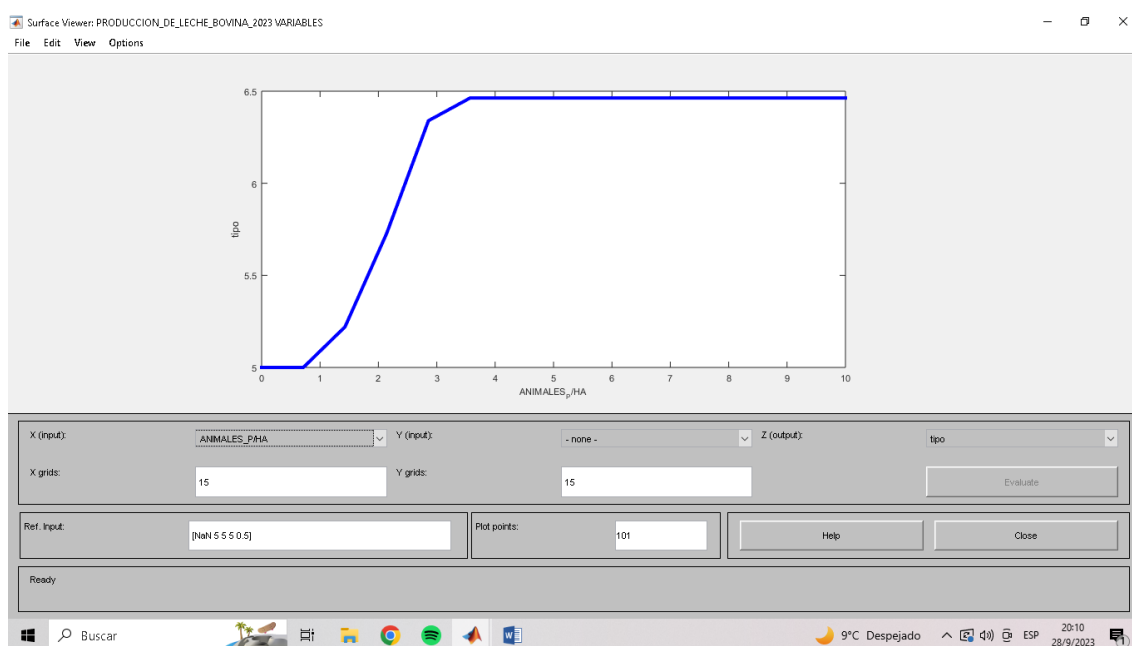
Surface Viewer: PRODUCCION_DE_LECHE_BOVINA_2023 VARIABLES

File Edit View Options

6.5
6
5.5
5
tipo
0 1 2 3 4 5 6 7 8 9 10
ANIMALES$_p$/HA

X (input): ANIMALES_P/HA
Y (input): - none -
Z (output): tipo
X grids: 15
Y grids: 15
Evaluate
Ref. Input: [NaN 5 5 5 0.5]
Plot points: 101
Help
Close
Ready

Buscar
9°C Despejado
ESP
20:10
28/9/2023